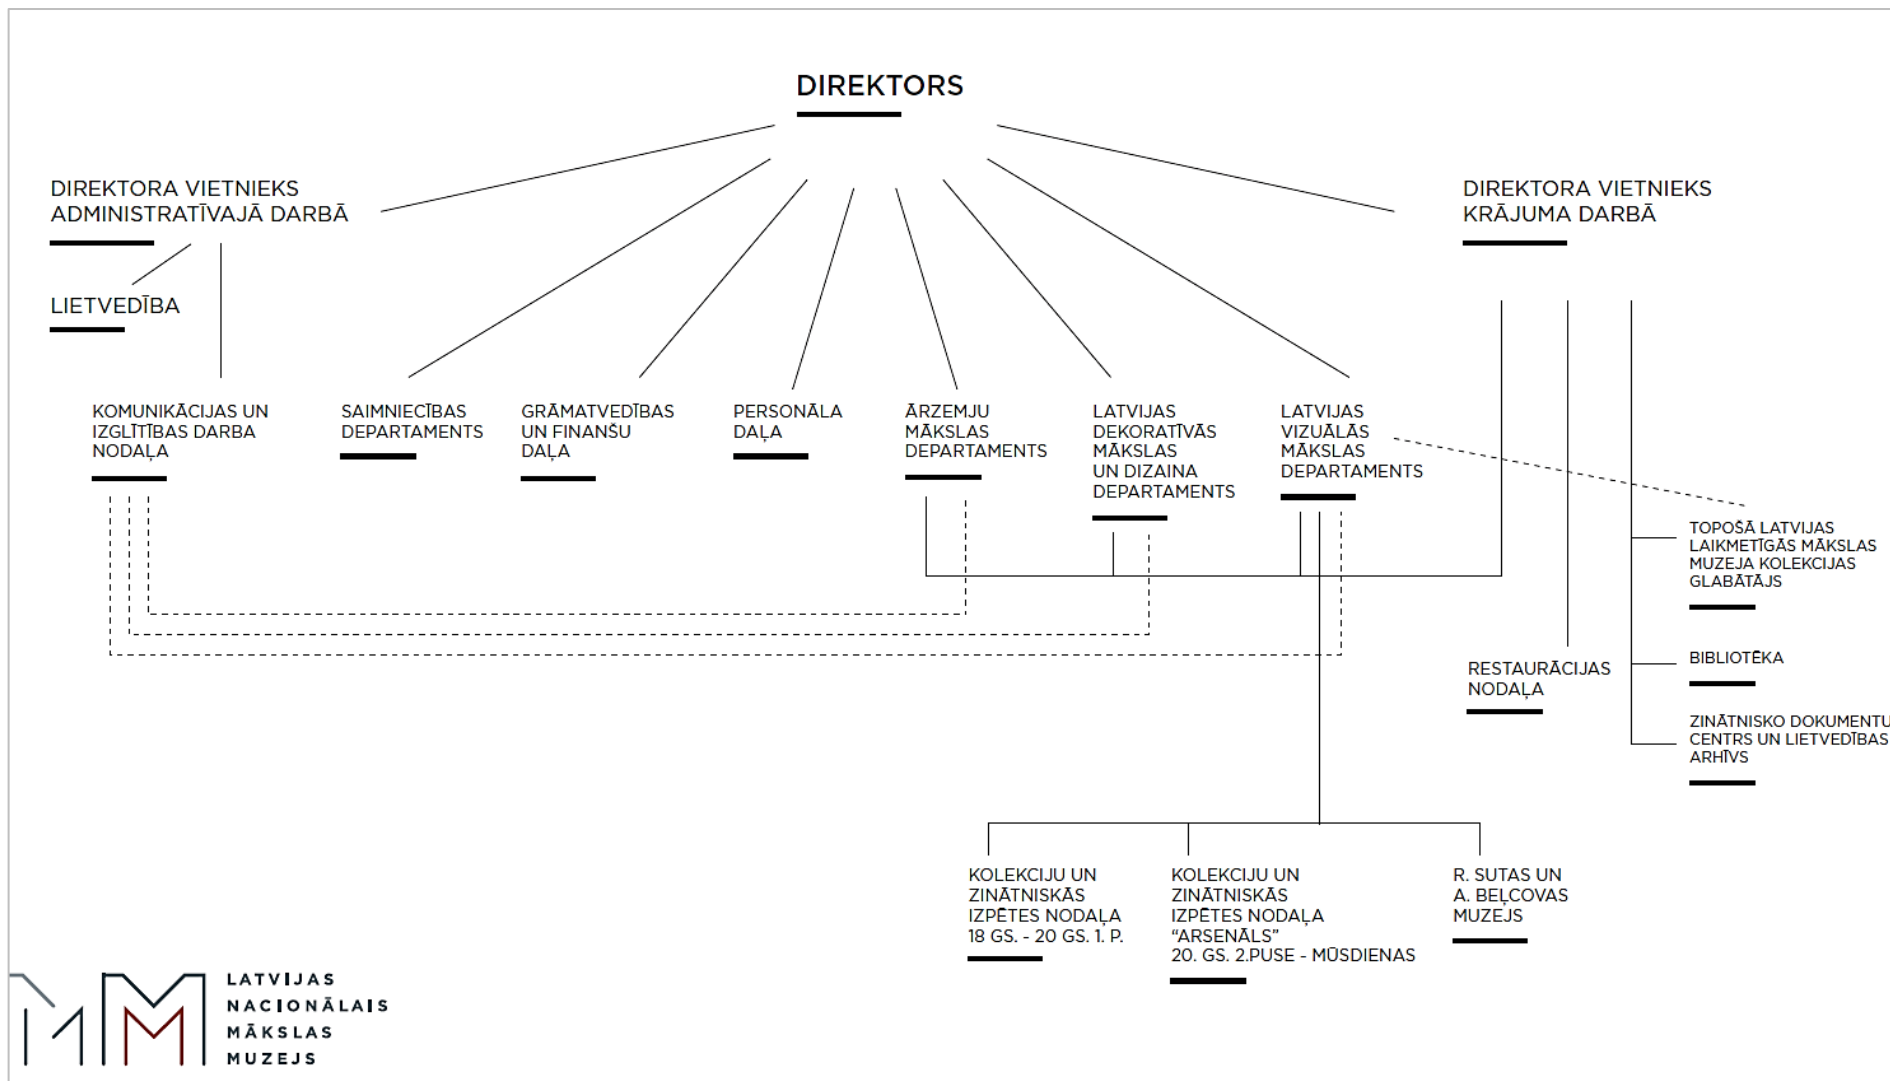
DIREKTORS

DIREKTORA VIETNIEKS ADMINISTRATĪVAJĀ DARBĀ

LIETVEDĪBA

DIREKTORA VIETNIEKS KRĀJUMA DARBĀ

KOMUNIKĀCIJAS UN IZGLĪTĪBAS DARBA NODAĻA

SAIMNIECĪBAS DEPARTAMENTS

GRĀMATVEDĪBAS UN FINANŠU DAĻA

PERSONĀLA DAĻA

ĀRZEMJU MĀKSLAS DEPARTAMENTS

LATVIJAS DEKORATĪVĀS MĀKSLAS UN DIZAINA DEPARTAMENTS

LATVIJAS VIZUĀLĀS MĀKSLAS DEPARTAMENTS

TOPOŠĀ LATVIJAS LAIKMETĪGĀS MĀKSLAS MUZEJA KOLEKCIJAS GLABĀTĀJS

BIBLIOTĒKA

RESTAURĀCIJAS NODAĻA

ZINĀTNISKO DOKUMENTU CENTRS UN LIETVEDĪBAS ARHĪVS

KOLEKCIJU UN ZINĀTNISKĀS IZPĒTES NODAĻA 18 GS. - 20 GS. 1. P.

KOLEKCIJU UN ZINĀTNISKĀS IZPĒTES NODAĻA "ARSENĀLS" 20. GS. 2.PUSE - MŪSDIENAS

R. SUTAS UN A. BEĻCOVAS MUZEJS

LATVIJAS NACIONĀLAIS MĀKSLAS MUZEJS